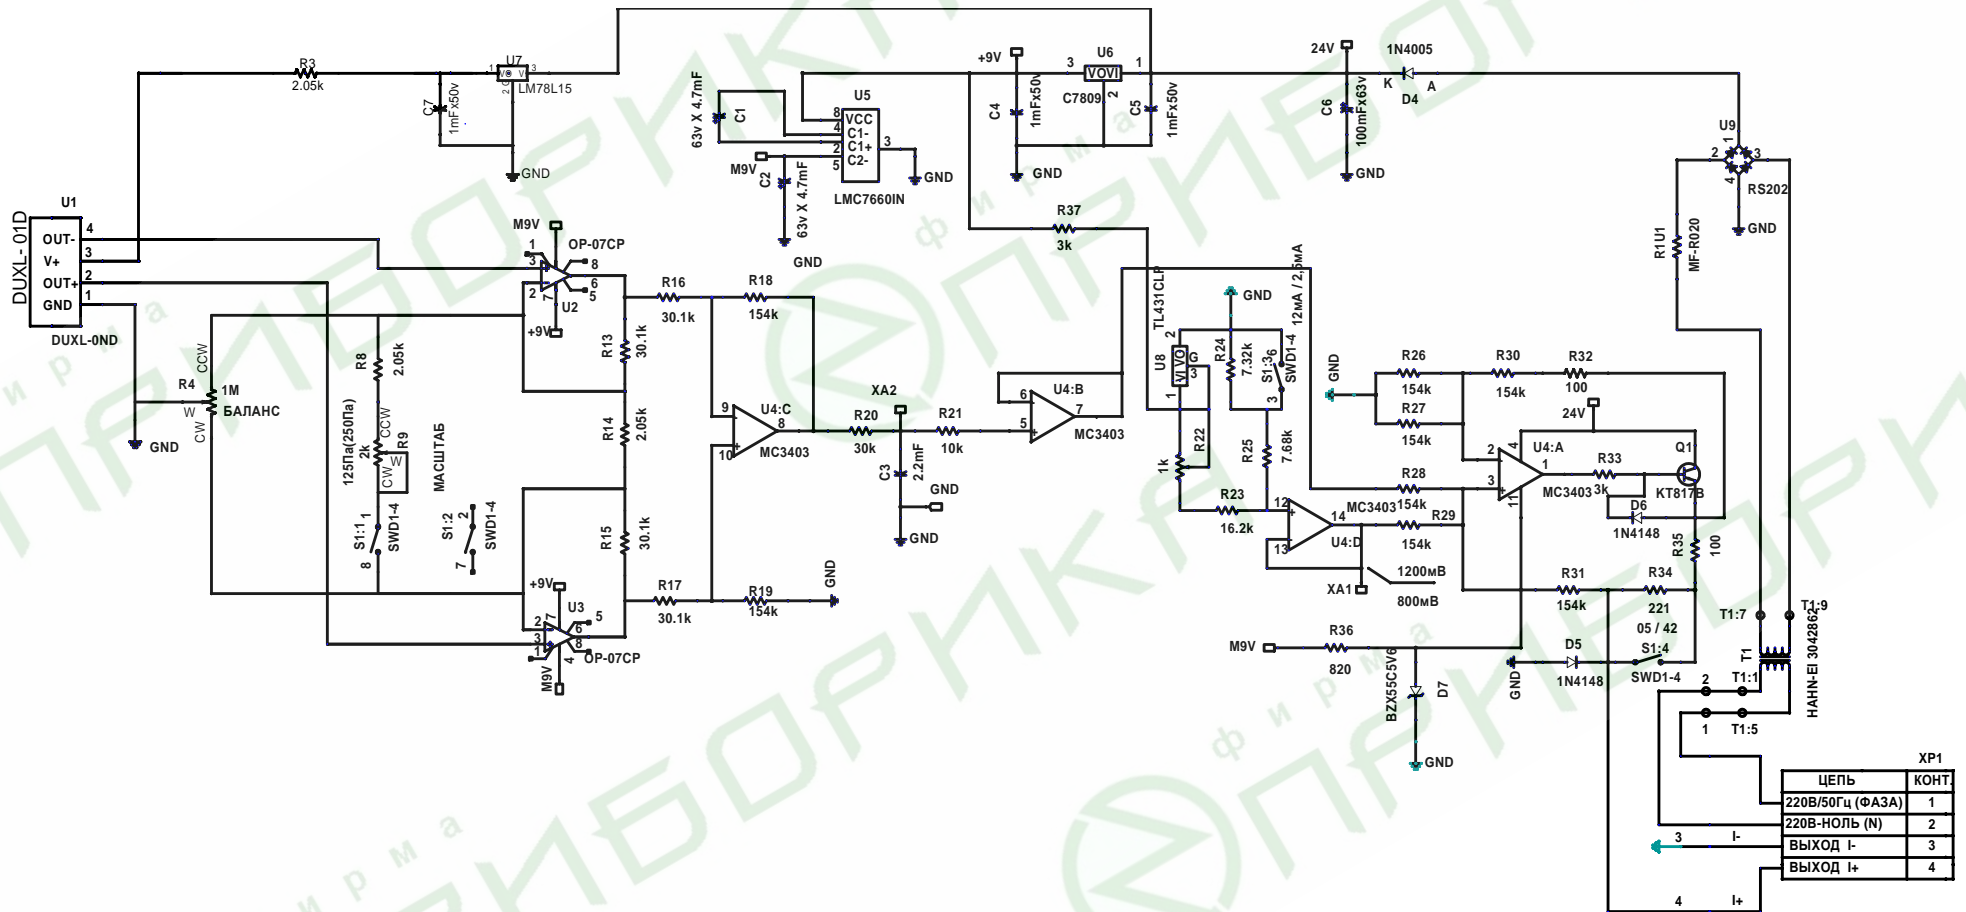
R3
2.05k
U7
1 V V 3
2
LM78L15
C7
1mFx50v
GND
U1
DUXL- 01D
OUT-
V+
OUT+
GND
4
3
2
1
DUXL-0ND
R4
CCW
W
CW
1M
БАЛАНС
GND
R8
2.05k
125Па(250Па)
CCW
R9
2k
W
CW
МАСШТАБ
S1:1
1
8
SWD1-4
S1:2
2
7
SWD1-4
M9V
1
3
2
7
4
OP-07CP
8
6
5
U2
+9V
R16
30.1k
R18
154k
R13
30.1k
R14
2.05k
R15
30.1k
9
10
U4:C
8
MC3403
+9V
U3
7
2
3
1
4
6
8
5
M9V
OP-07CP
R17
30.1k
R19
154k
GND
C1
63v X 4.7mF
U5
8
4
2
5
VCC
C1-
C1+
C2-
3
GND
LMC7660IN
M9V
C2
63v X 4.7mF
GND
+9V
C4
1mFx50v
GND
3
U6
VOVI
1
2
C7809
C5
1mFx50v
24V
C6
100mFx63v
GND
1N4005
K
A
D4
U9
2
1
3
4
RS202
GND
R37
3k
XA2
R20
30k
R21
10k
C3
2.2mF
GND
GND
6
5
U4:B
7
MC3403
TL431CLP
U8
VI VO G
2
1
3
R24
7.32k
S1:3
6
3
SWD1-4
12мА / 2,5мА
GND
R22
1k
R25
7.68k
R23
16.2k
12
13
14
MC3403
U4:D
XA1
1200мВ
800мВ
GND
R26
154k
R27
154k
R30
154k
R32
100
24V
R28
154k
R29
154k
2
3
4
11
U4:A
1
MC3403
R33
3k
Q1
KT817B
D6
1N4148
R35
100
R1U1
MF-R020
R31
154k
R34
221
05 / 42
S1:4
SWD1-4
M9V
R36
820
BZX55C5V6
D7
GND
GND
D5
1N4148
T1:7
T1:9
T1
HAHN-EI 3042862
T1:1
T1:5
2
1
XP1
| ЦЕПЬ | КОНТ. |
|---|---|
| 220В/50Гц (ФАЗА) | 1 |
| 220В-НОЛЬ (N) | 2 |
| ВЫХОД I- | 3 |
| ВЫХОД I+ | 4 |
3
I-
4
I+